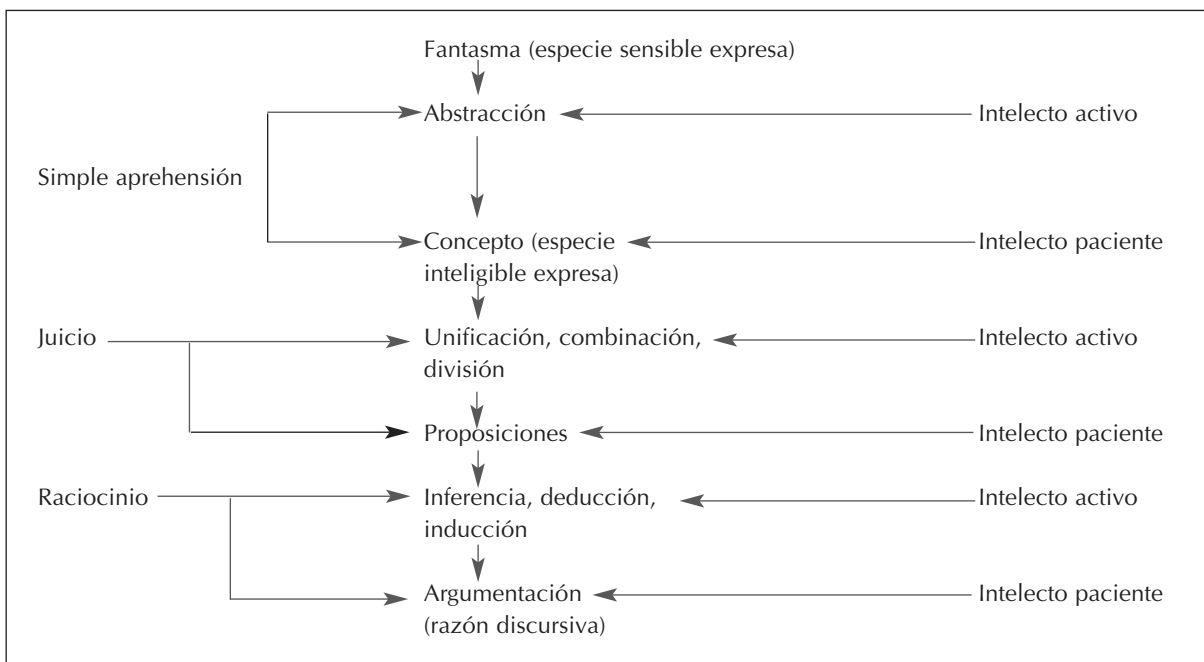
Fantasma (especie sensible expresa)

Simple aprehensión

Abstracción

Intelecto activo

Concepto (especie inteligible expresa)

Intelecto paciente

Juicio

Unificación, combinación, división

Intelecto activo

Proposiciones

Intelecto paciente

Raciocinio

Inferencia, deducción, inducción

Intelecto activo

Argumentación (razón discursiva)

Intelecto paciente